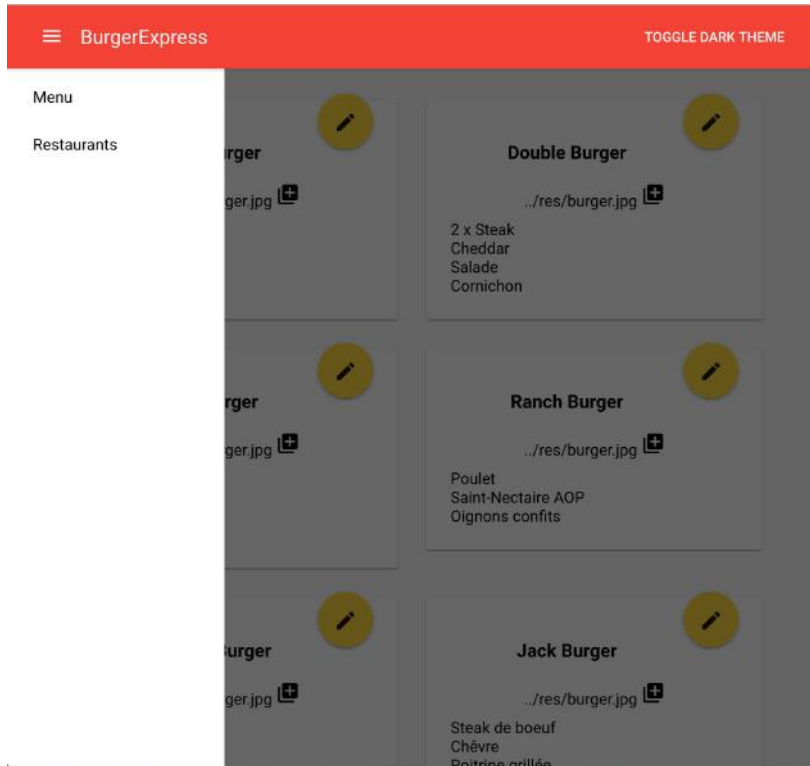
BurgerExpress

TOGGLE DARK THEME

Menu

Restaurants

rger

ger.jpg

Double Burger

../res/burger.jpg

2 x Steak
Cheddar
Salade
Cornichon

rger

ger.jpg

Ranch Burger

../res/burger.jpg

Poulet
Saint-Nectaire AOP
Oignons confits

urger

ger.jpg

Jack Burger

../res/burger.jpg

Steak de boeuf
Chêvre
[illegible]